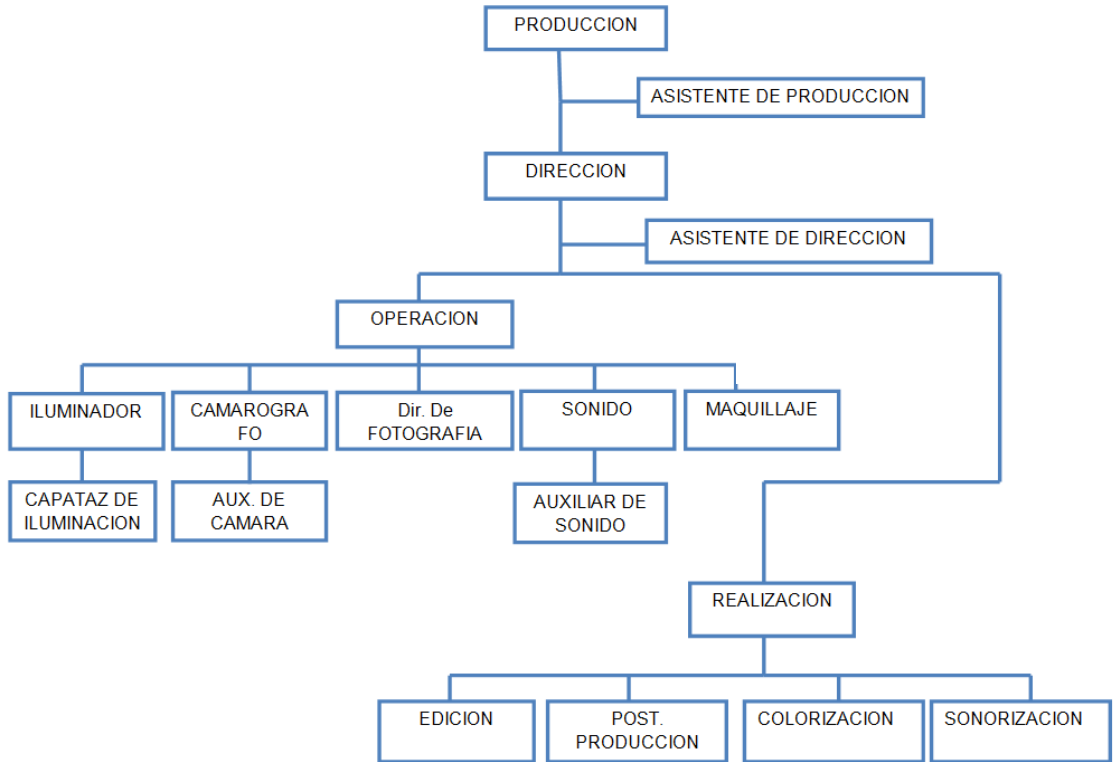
PRODUCCION

ASISTENTE DE PRODUCCION

DIRECCION

ASISTENTE DE DIRECCION

OPERACION

ILUMINADOR

CAMAROGRA FO

Dir. De FOTOGRAFIA

SONIDO

MAQUILLAJE

CAPATAZ DE ILUMINACION

AUX. DE CAMARA

AUXILIAR DE SONIDO

REALIZACION

EDICION

POST. PRODUCCION

COLORIZACION

SONORIZACION